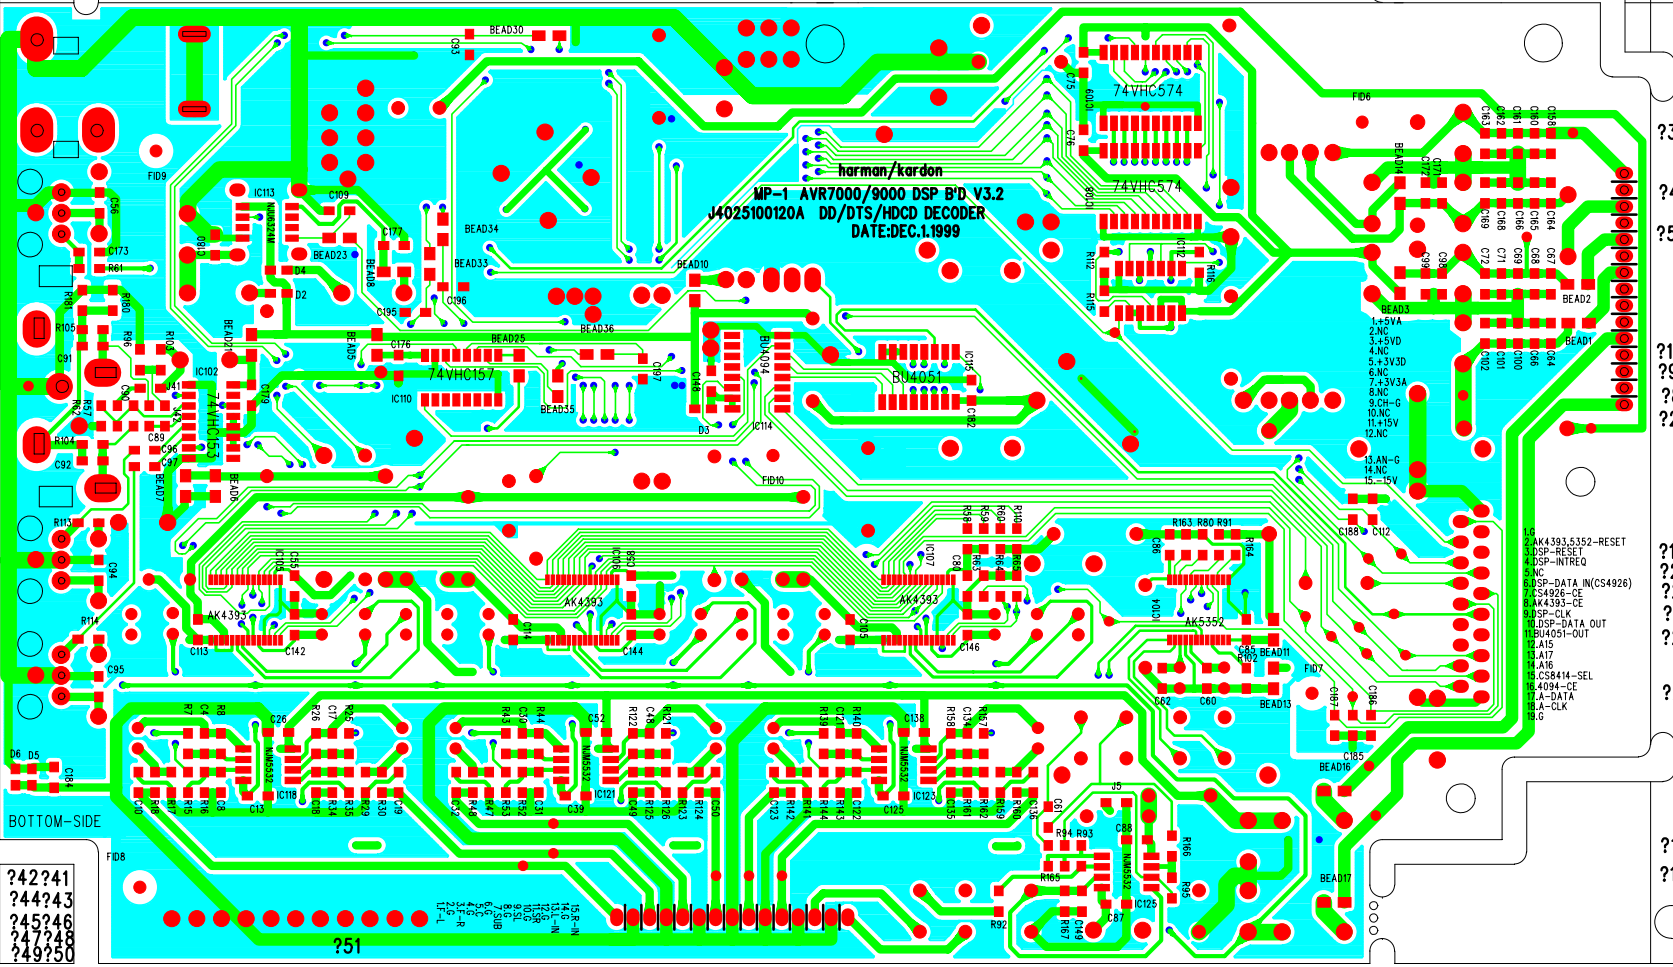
harman/kardon
MP-1 AVR7000/9000 DSP B'D V3.2
J4025100120A DD/DTS/HDCD DECODER
DATE:DEC.1.1999

BEAD30
C93
FID9
FID6
74VHC574
74VHC574
C75
C76
IC113
NJM2068M
C109
C180
C177
BEAD34
BEAD23
BEAD33
BEAD8
D4
D2
C195
C196
BEAD10
BEAD36
BEAD25
BEAD5
BEAD2
C176
74VHC157
IC110
BEAD35
C97
C148
BU4094
D3
IC114
BU4051
C182
IC115
C56
C173
R61
R181
R180
R105
R96
C91
IC102
74VHC153
C179
C90
R57
R62
R104
C89
C96
C97
C92
BEAD7
BEAD6
R113
C94
R114
C95
FID10
IC103
C55
AK4393
C113
C142
IC106
R51
AK4393
C114
C144
IC107
C84
AK4393
C105
C146
R58
R59
R60
R110
R63
R64
R65
R163 R80 R91
C86
R164
IC104
AK5352
C85
R102
BEAD11
FID7
C62
C60
BEAD13
C187
C186
C188
C112
C185
BEAD16
BEAD14
C171
C172
C163
C162
C161
C160
C159
C169
C168
C166
C165
C164
C99
C98
C72
C71
C69
C68
C67
BEAD3
BEAD2
BEAD1
C102
C101
C100
C66
C64
R112
R115
R116
IC112
1.+5VA
2.NC
3.+5VD
4.NC
5.+3V3D
6.NC
7.+3V3A
8.NC
9.CH-G
10.NC
11.+15V
12.NC
13.AN-G
14.NC
15.-15V
1.G
2.AK4393,5352-RESET
3.DSP-RESET
4.DSP-INTREQ
5.NC
6.DSP-DATA IN(CS4926)
7.CS4926-CE
8.AK4393-CE
9.DSP-CLK
10.DSP-DATA OUT
11.BU4051-OUT
12.A15
13.A17
14.A16
15.CS8414-SEL
16.4094-CE
17.A-DATA
18.A-CLK
19.G
R7 C4 R8 C26 R26 C17 R25
NJM5532
C10 R6 R17 R15 R16 C8 C13 IC118 C18 R34 R35 R29 R30 C9
R43 C30 R44 C52 R122 C48 R121
NJM5532
C32 R48 R47 R53 R52 C31 C39 IC121 C49 R125 R126 R123 R124 C50
R139 C120 R140 C138 R158 C134 R157
NJM5532
C123 R142 R141 R144 R143 C122 C125 IC123 C135 R161 R162 R159 R160 C136
C61
J5
R94 R93
C88
NJM5532
R166
R165
R95
IC125
C87
R92
R167
C149
BEAD17
D6 D5
C184
BOTTOM-SIDE
FID8
?42?41
?44?43
?45?46
?47?48
?49?50
?51
1.F-L
2.G
3.F-R
4.G
5.C
6.G
7.SUB
8.G
9.SL
10.G
11.SR
12.G
13.L-IN
14.G
15.R-IN
?3
?4
?5
?1
?9
?8
?2
?1
?2
?2
?
?
?
?1
?1